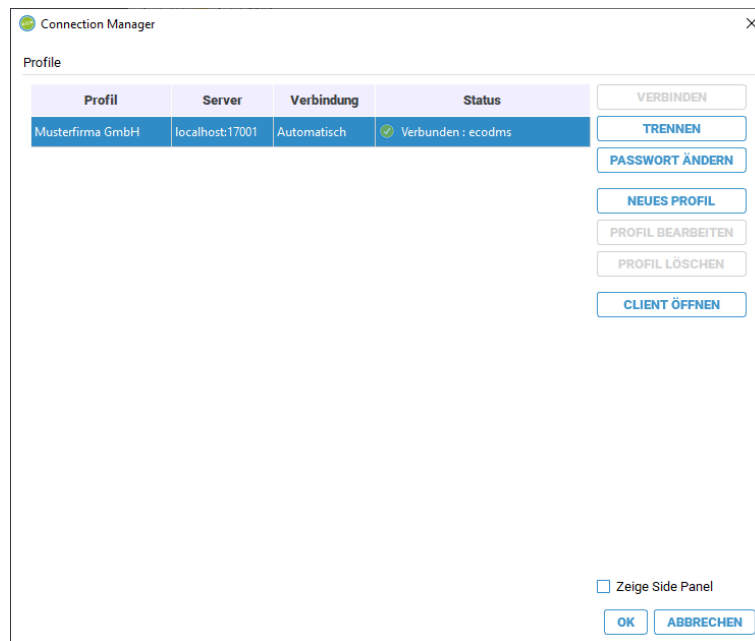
Connection Manager

×

Profile

| Profil | Server | Verbindung | Status |
|---|---|---|---|
| Musterfirma GmbH | localhost:17001 | Automatisch | Verbunden : ecodms |

VERBINDEN

TRENNEN

PASSWORT ÄNDERN

NEUES PROFIL

PROFIL BEARBEITEN

PROFIL LÖSCHEN

CLIENT ÖFFNEN

Zeige Side Panel

OK

ABBRECHEN